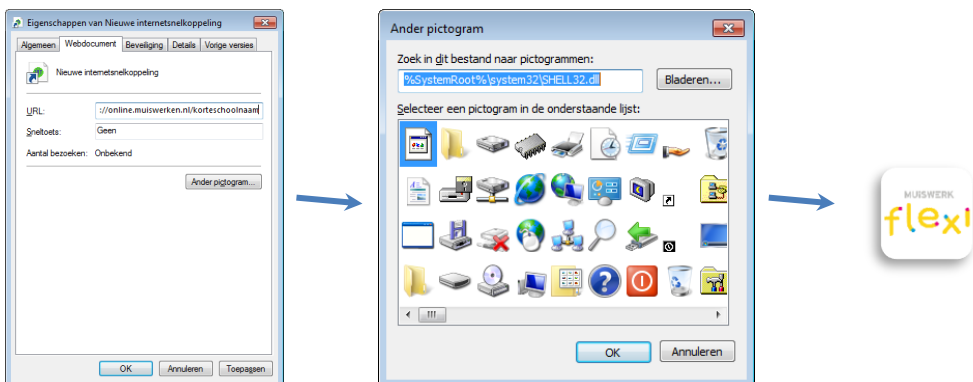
Eigenschappen van Nieuwe internetsnelkoppeling

Algemeen Webdocument Beveiliging Details Vorige versies

Nieuwe internetsnelkoppeling

URL: ://online.muiswerken.nl/korteschoolnaam

Sneltoets: Geen

Aantal bezoeken: Onbekend

Ander pictogram...

OK Annuleren Toepassen

Ander pictogram

Zoek in dit bestand naar pictogrammen:

%SystemRoot%\system32\SHELL32.dll

Bladeren...

Selecteer een pictogram in de onderstaande lijst:

OK Annuleren

MUISWERK
flexi